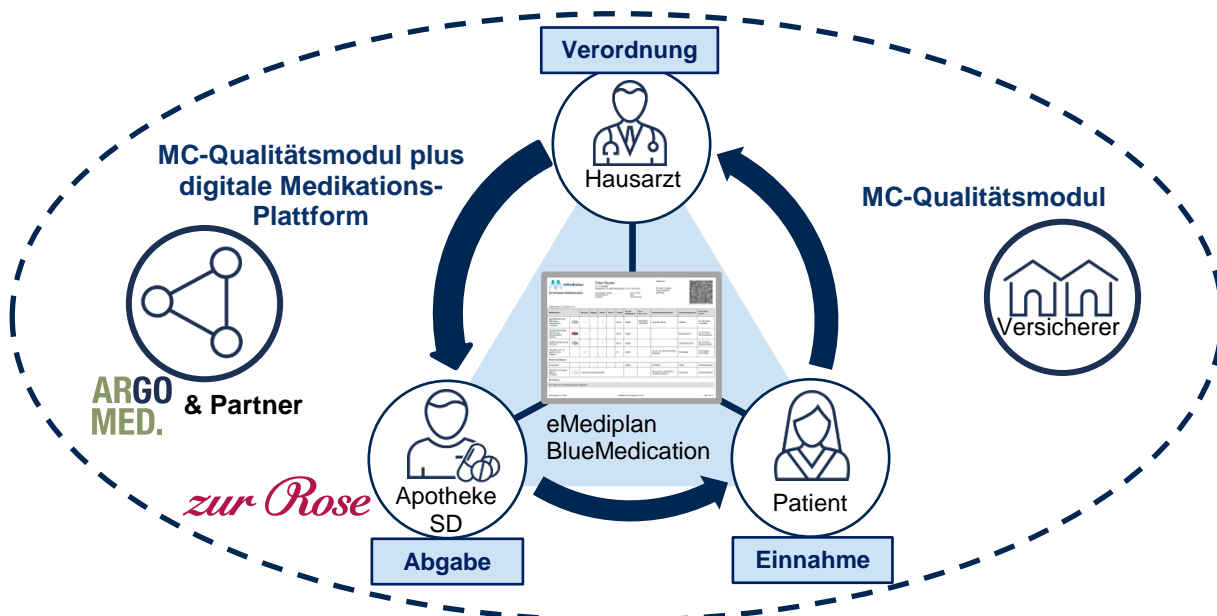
Verordnung

Hausarzt

MC-Qualitätsmodul plus digitale Medikations-Plattform

MC-Qualitätsmodul

Versicherer

ARGO MED.

& Partner

zur Rose

eMediplan
BlueMedication

Apotheke SD

Patient

Abgabe

Einnahme